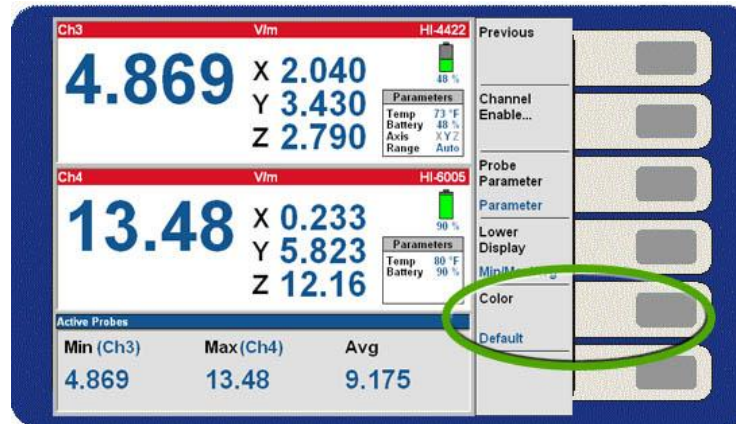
Ch3 V/m HI-4422

4.869

X 2.040
Y 3.430
Z 2.790

48 %

Parameters

| Temp | 73 °F |
|---|---|
| Battery | 48 % |
| Axis | XYZ |
| Range | Auto |

Ch4 V/m HI-6005

13.48

X 0.233
Y 5.823
Z 12.16

90 %

Parameters

| Temp | 80 °F |
|---|---|
| Battery | 90 % |

Active Probes

Min (Ch3) Max (Ch4) Avg

4.869 13.48 9.175

Previous

Channel Enable...

Probe Parameter

Parameter

Lower Display

Min/M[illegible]

Color

Default